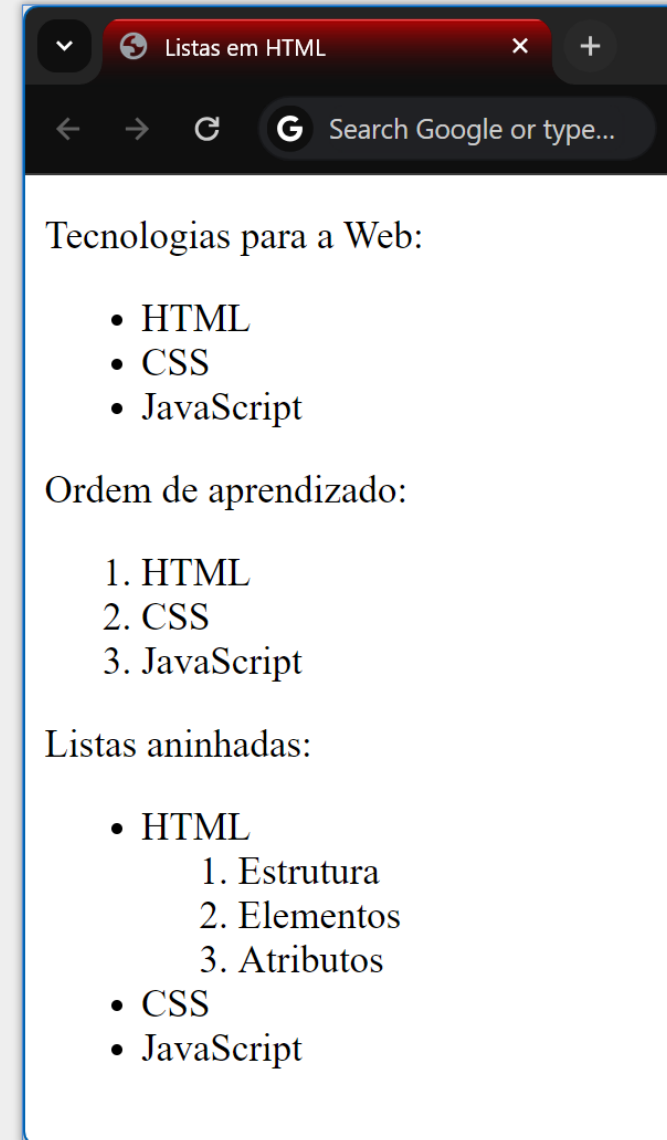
Listas em HTML ×
+
Search Google or type...

Tecnologias para a Web:

- HTML
- CSS
- JavaScript

Ordem de aprendizado:

1. HTML
2. CSS
3. JavaScript

Listas aninhadas:

- HTML
    1. Estrutura
    2. Elementos
    3. Atributos
- CSS
- JavaScript